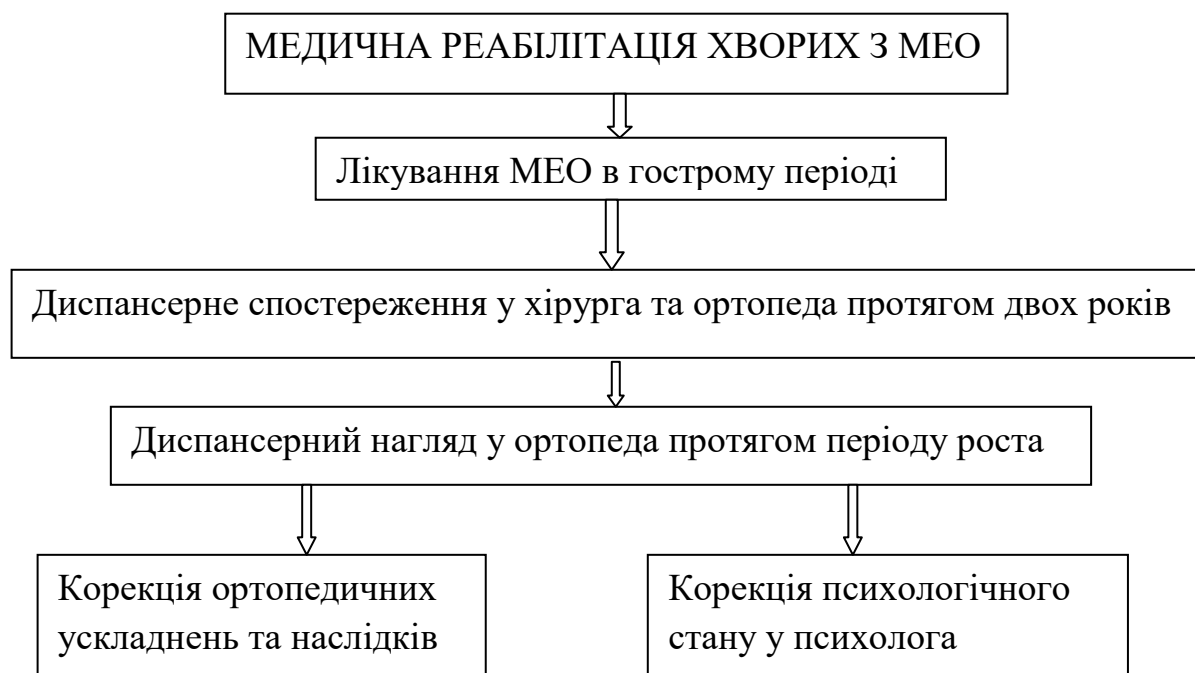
МЕДИЧНА РЕАБІЛІТАЦІЯ ХВОРИХ З МЕО

Лікування МЕО в гострому періоді

Диспансерне спостереження у хірурга та ортопеда протягом двох років

Диспансерний нагляд у ортопеда протягом періоду роста

Корекція ортопедичних ускладнень та наслідків

Корекція психологічного стану у психолога